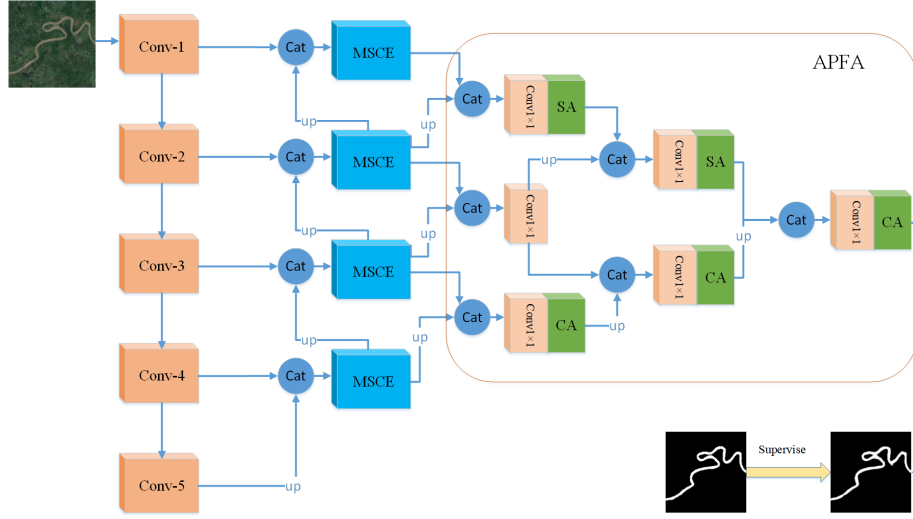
Conv-1

Conv-2

Conv-3

Conv-4

Conv-5

Cat

Cat

Cat

Cat

up

up

up

up

MSCE

MSCE

MSCE

MSCE

up

up

up

APFA

Cat

Conv1×1

SA

Cat

Conv1×1

Cat

Conv1×1

CA

up

up

Cat

Conv1×1

SA

Cat

Conv1×1

CA

up

up

Cat

Conv1×1

CA

Supervise